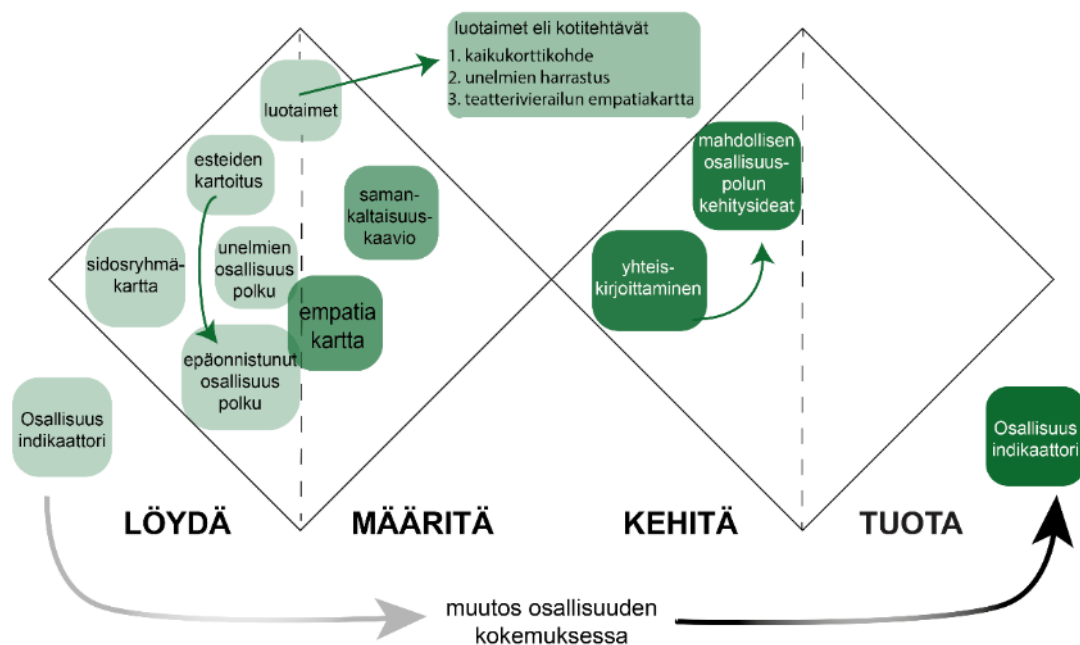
luotaimet

luotaimet eli kotitehtävät
1. kaikukorttikohde
2. unelmien harrastus
3. teatterivierailun empatiakartta

esteiden kartoitus

sidosryhmäkartta

unelmien osallisuus polku

epäonnistunut osallisuus polku

saman-kaltaisuus-kaavio

empatia kartta

mahdollisen osallisuus-polun kehitysideat

yhteis-kirjoittaminen

Osallisuus indikaattori

Osallisuus indikaattori

LÖYDÄ

MÄÄRITÄ

KEHITÄ

TUOTA

muutos osallisuuden kokemuksessa